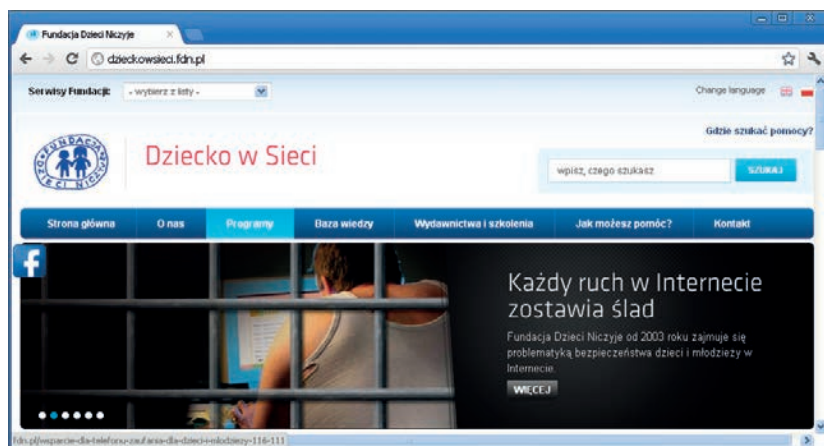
Fundacja Dzieci Niczyje

dzieckowsieci.fdn.pl

Serwisy Fundacji: - wybierz z listy -

Change language

Gdzie szukać pomocy?

FUNDACJA DZIECI NICZYJE

Dziecko w Sieci

wpisz, czego szukasz

SZUKAJ

Strona główna | O nas | Programy | Baza wiedzy | Wydawnictwa i szkolenia | Jak możesz pomóc? | Kontakt

f

Każdy ruch w Internecie zostawia ślad

Fundacja Dzieci Niczyje od 2003 roku zajmuje się problematyką bezpieczeństwa dzieci i młodzieży w Internecie.

WIĘCEJ

fdn.pl/wsparcie-dla-telefonu-zaufania-dla-dzieci-i-mlodziezy-116-111